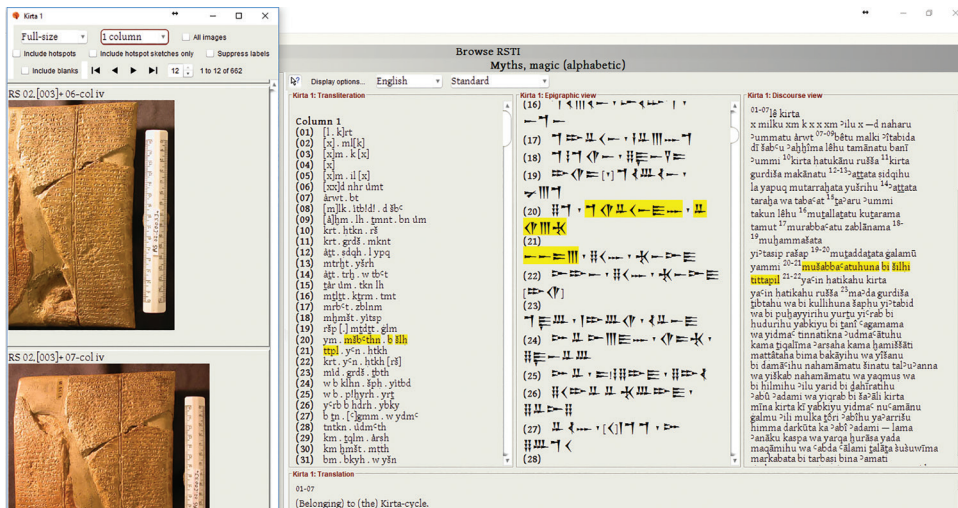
Kirta 1

Full-size
1 column
All images
Include hotspots
Include hotspot sketches only
Suppress labels
Include blanks
12
1 to 12 of 662

RS 02.[003]+ 06-col iv

RS 02.[003]+ 07-col iv

Browse RSTI
Myths, magic (alphabetic)

Display options...
English
Standard

Kirta 1: Transliteration

Column 1
(01) [l . k]rt
(02) [x] . ml[k]
(03) [x]m . k [x]
(04) [x]
(05) [x]m . il [x]
(06) [xx]d nhr ụmt
(07) ảrwt . bt
(08) [m]lk . itbd[d] . d šbʿ
(09) [ả]ḫm . lh . ṯmnt . bn ụm
(10) krt . htkn . rš
(11) krt . grdš . mknt
(12) ảṯt . ṣdqh . l ypq
(13) mtrḫt . yšrh
(14) ảṯt . trḫ . w tbʿt
(15) ṯảr ụm . tkn lh
(16) mṯlṯt . kṯrm . tmt
(17) mrbʿt . zblnm
(18) mḫmšt . yitsp
(19) ršp [.] mṯdṯt . ġlm
(20) ym . mšbʿthn . b šlḥ
(21) ttpl . yʿn . htkh
(22) krt . yʿn . htkh [rš]
(23) mid . grdš . ṯbth
(24) w b klhn . šph . yitbd
(25) w b . pḫyrh . yrṯ
(26) yʿrb b ḥdrh . ybky
(27) b ṯn . [ʿ]gmm . w ydmʿ
(28) tntkn . ụdmʿth
(29) km . ṯqlm . ảrṣh
(30) km ḫmšt . mṭth
(31) bm . bkyh . w yšn

Kirta 1: Epigraphic view
(16)
(17)
(18)
(19)
(20)
(21)
(22)
(23)
(24)
(25)
(26)
(27)
(28)

Kirta 1: Discourse view
01-07lê kirta
x milku xm k x x xm ʾilu x —d naharu ʾummatu ʾarwt 07-09bêtu malki ʾiṯbida dī šabʿu ʾaḫḫīma lêhu tamānatu banī ʾummi 10kirta hatukānu ruššа 11kirta gurdiša makānatu 12-13ʾaṯṯata ṣidqihu la yapuq mutarrahata yušrihu 14ʾaṯṯata taraḫa wa tabaʿat 15ṯaʾaru ʾummi takun lêhu 16muṯallaṯatu kuṯarama tamut 17murabbaʿatu zablānama 18-19muḫammašatu yiʾtasip rašap 19-20muṯaddaṯata ġalamī yammi 20-21mušabbaʿatuhuna bi šilḥi tittapil 21-22yaʿin hatikahu kirta yaʿin hatikahu ruššа 23maʾda gurdiša ṯibtahu wa bi kullihuna šaphu yiʾtabid wa bi puḫayyirihu yurṯu yiʿrab bi ḥudurihu yabkiyu bi ṯanī ʿagamama wa yidmaʿ tintatikna ʾudmaʿātuhu kama ṯiqalima ʾarṣaha kama ḫamiššāti maṭṭātaha bima bakāyihu wa yîšanu bi damāʿihu nahamāmatu šinatu talʾuʾanna wa yiškab nahamāmatu wa yaqmuṣ wa bi hilmihu ʾilu yarid bi ḏahiratihu ʾabū ʾadami wa yiqrab bi šaʾāli kirta mīna kirta kī yabkiyu yidmaʿ nuʿamānu ġalmu ʾili mulka ṯôri ʾabīhu yaʾarrišu himma darkūta ka ʾabī ʾadami — lama ʾanāku kaspa wa yarqa ḫurāṣa yada maqāmihu wa ʿabda ʿālami ṯalāṯa šušuwīma markabata bi tarbaṣi bina ʾamati

Kirta 1: Translation
01-07
(Belonging) to (the) Kirta-cycle.